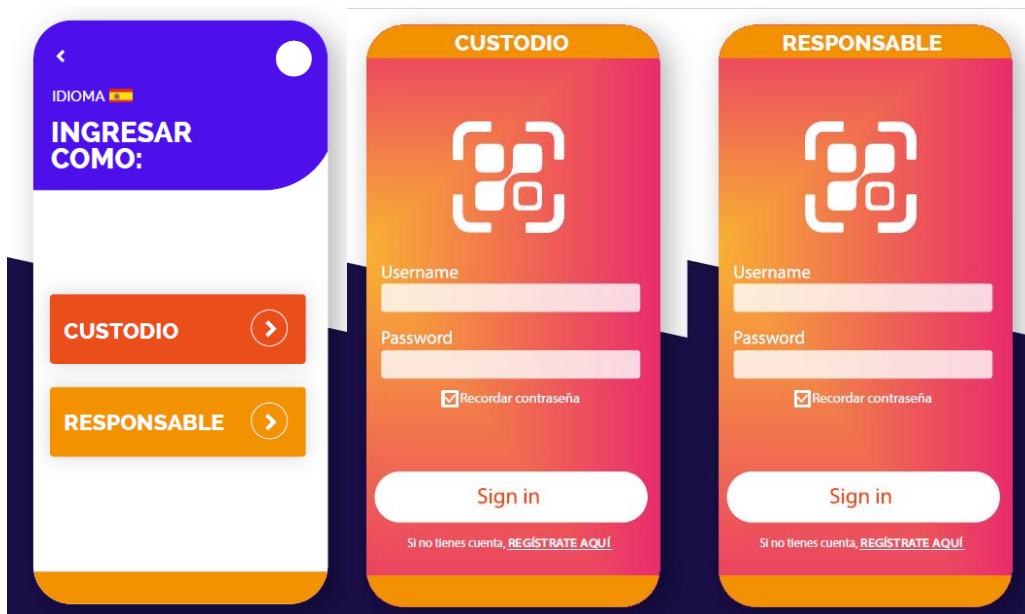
IDIOMA

INGRESAR COMO:

CUSTODIO

RESPONSABLE

CUSTODIO

Username

Password

Recordar contraseña

Sign in

Si no tienes cuenta, REGÍSTRATE AQUÍ

RESPONSABLE

Username

Password

Recordar contraseña

Sign in

Si no tienes cuenta, REGÍSTRATE AQUÍ